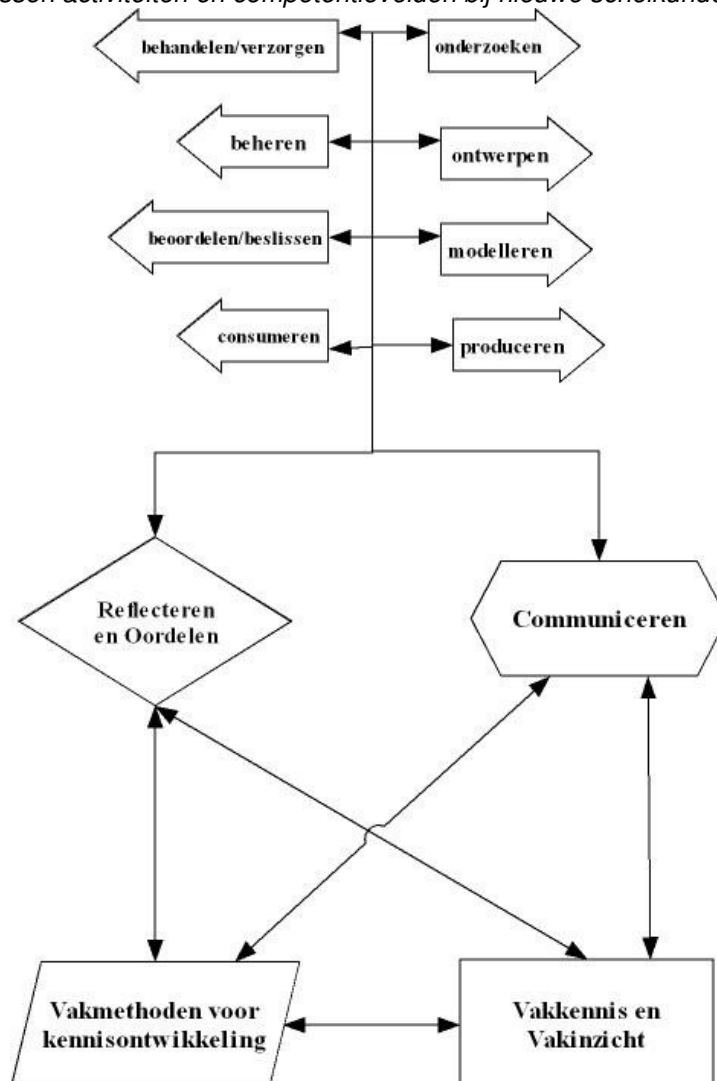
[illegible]ssen activiteiten en competentievelden bij nieuwe scheikunde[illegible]

behandelen/verzorgen

onderzoeken

beheren

ontwerpen

beoordelen/beslissen

modelleren

consumeren

produceren

Reflecteren en Oordelen

Communiceren

Vakmethoden voor kennisontwikkeling

Vakkennis en Vakinzicht